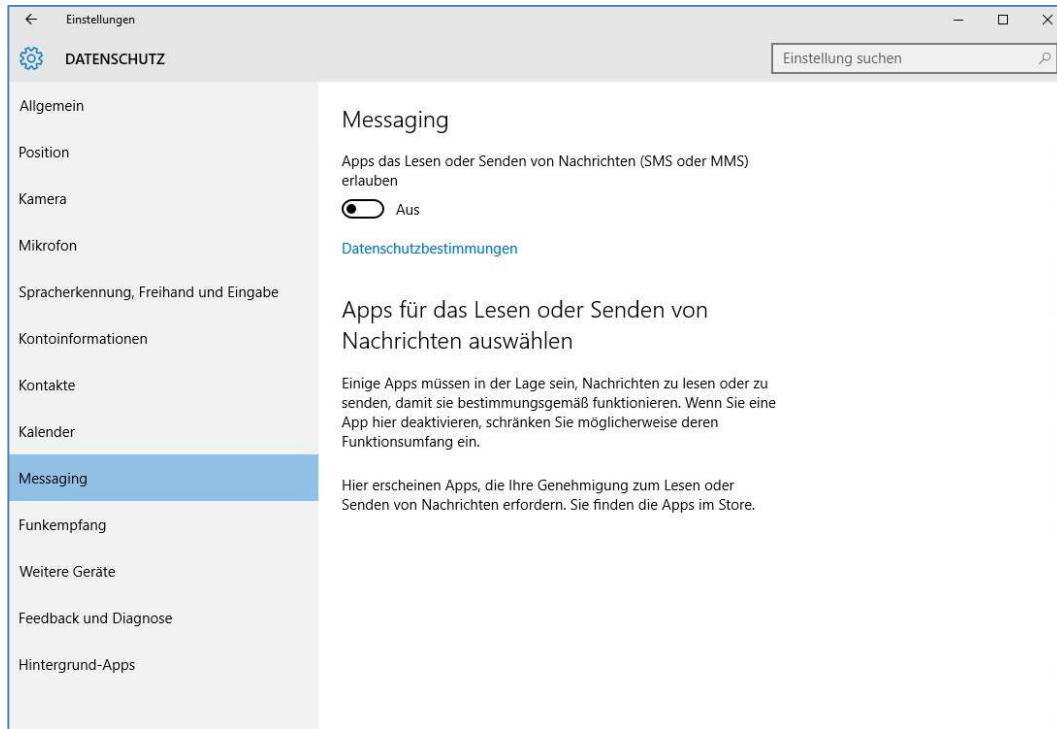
Einstellungen

DATENSCHUTZ

Einstellung suchen

Allgemein

Position

Kamera

Mikrofon

Spracherkennung, Freihand und Eingabe

Kontoinformationen

Kontakte

Kalender

Messaging

Funkempfang

Weitere Geräte

Feedback und Diagnose

Hintergrund-Apps

Messaging

Apps das Lesen oder Senden von Nachrichten (SMS oder MMS) erlauben

Aus

Datenschutzbestimmungen

Apps für das Lesen oder Senden von Nachrichten auswählen

Einige Apps müssen in der Lage sein, Nachrichten zu lesen oder zu senden, damit sie bestimmungsgemäß funktionieren. Wenn Sie eine App hier deaktivieren, schränken Sie möglicherweise deren Funktionsumfang ein.

Hier erscheinen Apps, die Ihre Genehmigung zum Lesen oder Senden von Nachrichten erfordern. Sie finden die Apps im Store.